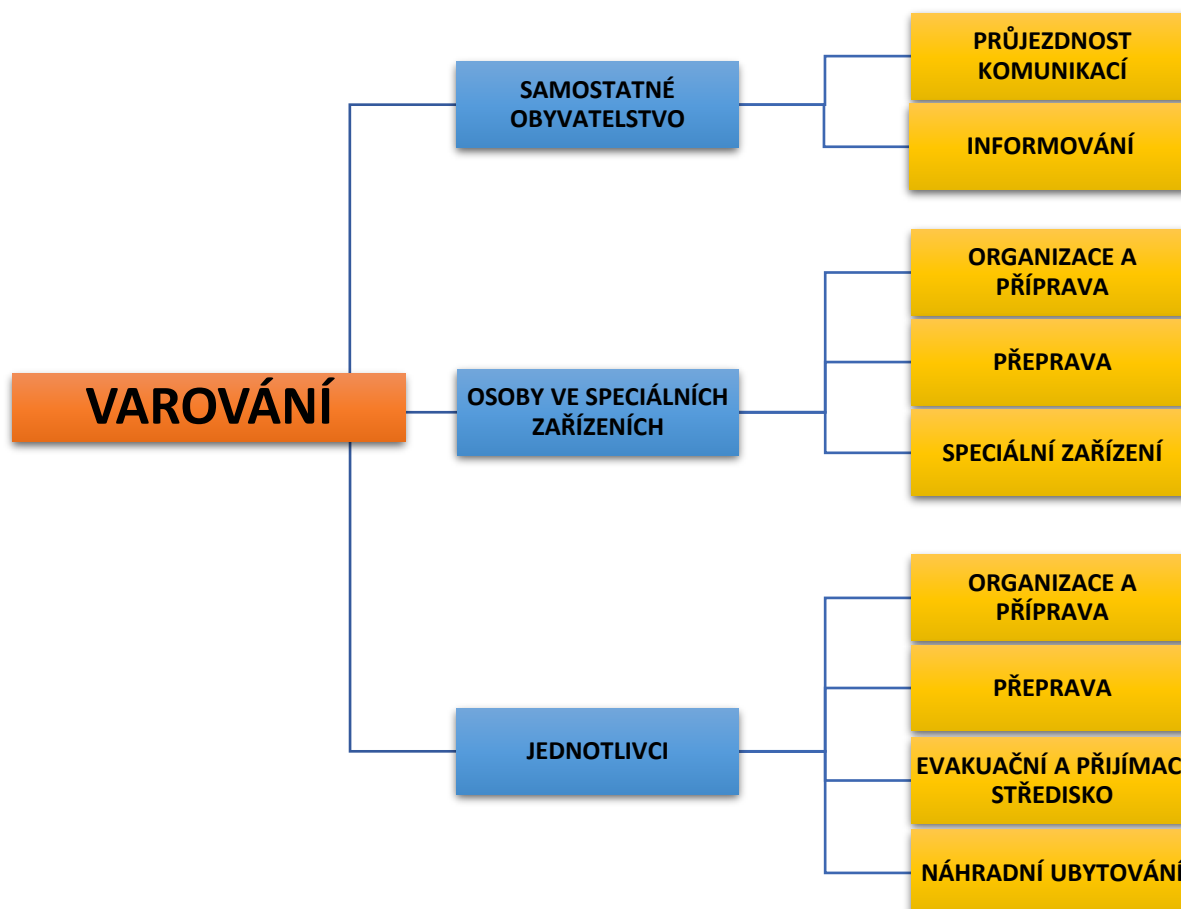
VAROVÁNÍ

SAMOSTATNÉ OBYVATELSTVO

PRŮJEZDNOST KOMUNIKACÍ

INFORMOVÁNÍ

OSOBY VE SPECIÁLNÍCH ZAŘÍZENÍCH

ORGANIZACE A PŘÍPRAVA

PŘEPRAVA

SPECIÁLNÍ ZAŘÍZENÍ

JEDNOTLIVCI

ORGANIZACE A PŘÍPRAVA

PŘEPRAVA

EVAKUAČNÍ A PŘIJÍMAC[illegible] STŘEDISKO

NÁHRADNÍ UBYTOVÁNÍ